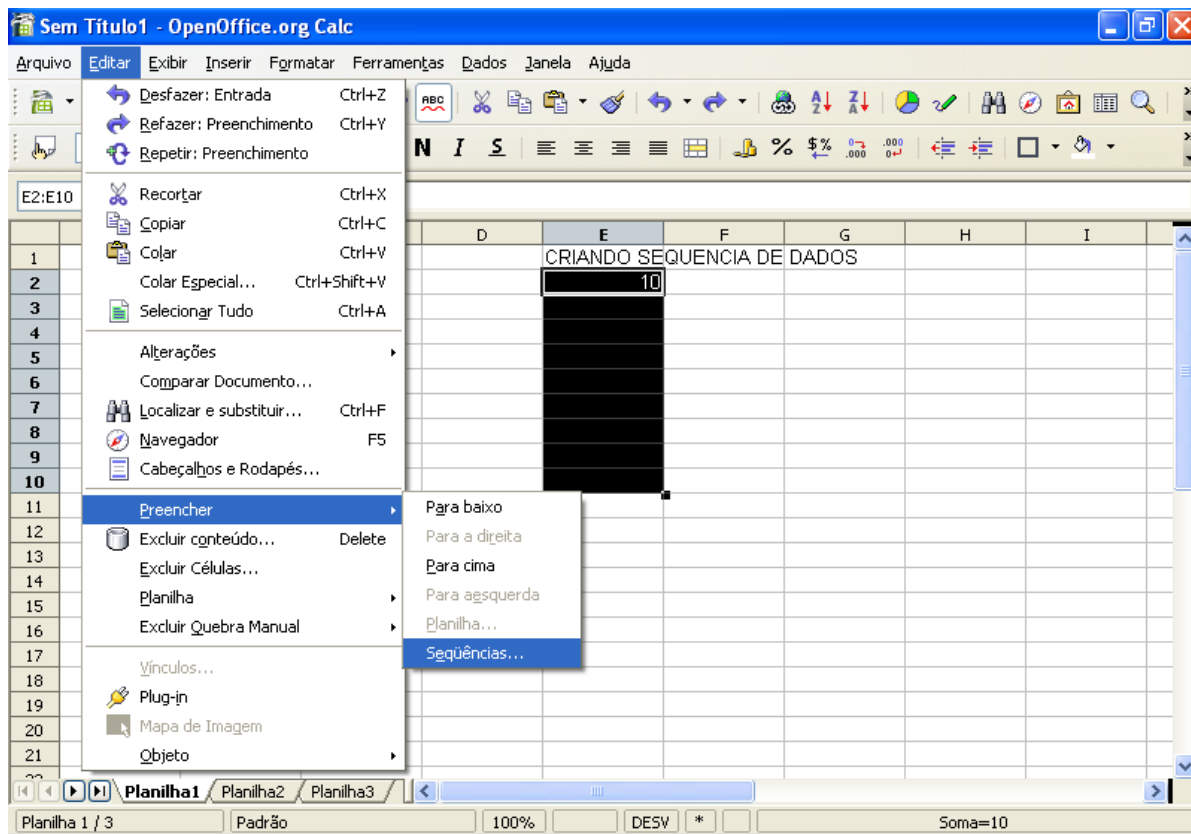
Sem Título1 - OpenOffice.org Calc

Arquivo Editar Exibir Inserir Formatar Ferramentas Dados Janela Ajuda

Desfazer: Entrada Ctrl+Z
Refazer: Preenchimento Ctrl+Y
Repetir: Preenchimento

Recortar Ctrl+X
Copiar Ctrl+C
Colar Ctrl+V
Colar Especial... Ctrl+Shift+V
Selecionar Tudo Ctrl+A

Alterações
Comparar Documento...
Localizar e substituir... Ctrl+F
Navegador F5
Cabeçalhos e Rodapés...

Preencher
Excluir conteúdo... Delete
Excluir Células...
Planilha
Excluir Quebra Manual

Vínculos...
Plug-in
Mapa de Imagem
Objeto

Para baixo
Para a direita
Para cima
Para aesquerda
Planilha...
Seqüências...

E2:E10

| | D | E | F | G | H | I |
|---|---|---|---|---|---|---|
| 1 | | CRIANDO SEQUENCIA DE DADOS | | | | |
| 2 | | 10 | | | | |
| 3 | | | | | | |
| 4 | | | | | | |
| 5 | | | | | | |
| 6 | | | | | | |
| 7 | | | | | | |
| 8 | | | | | | |
| 9 | | | | | | |
| 10 | | | | | | |
| 11 | | | | | | |
| 12 | | | | | | |
| 13 | | | | | | |
| 14 | | | | | | |
| 15 | | | | | | |
| 16 | | | | | | |
| 17 | | | | | | |
| 18 | | | | | | |
| 19 | | | | | | |
| 20 | | | | | | |
| 21 | | | | | | |

Planilha1 Planilha2 Planilha3

Planilha 1 / 3 Padrão 100% DESV * Soma=10